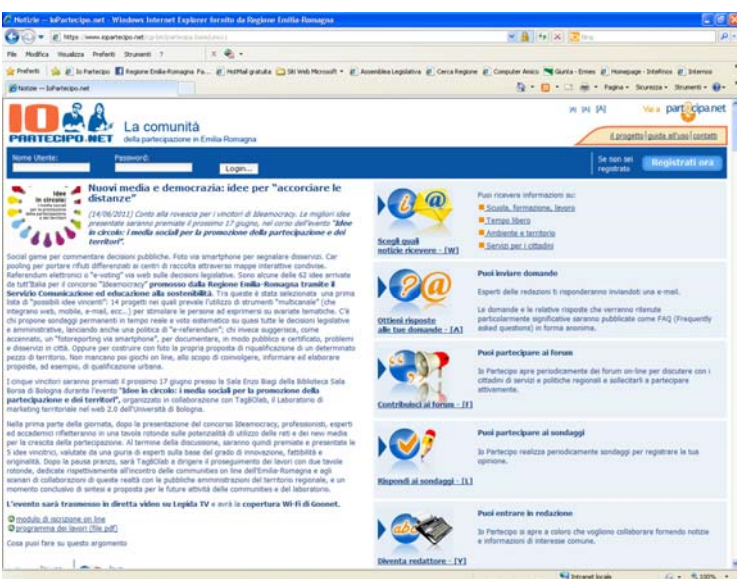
Notizie – IoPartecipo.net - Windows Internet Explorer fornito da Regione Emilia-Romagna

https://www.iopartecipo.net/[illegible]

File Modifica Visualizza Preferiti Strumenti ?

Preferiti | Io Partecipo | Regione Emilia-Romagna Fa... | HotMail gratuita | Siti Web Microsoft | Assemblea Legislativa | Cerca Regione | Computer Amici | Giunta - Ermes | Homepage - Intefinos | Internos

Notizie – IoPartecipo.net

Pagina | Sicurezza | Strumenti

IO PARTECIPO.NET La comunità della partecipazione in Emilia-Romagna

[A] [A] [A] Vai a partecipa.net

il progetto | guida all'uso | contatti

Nome Utente: Password: Login...

Se non sei registrato Registrati ora

Nuovi media e democrazia: idee per "accorciare le distanze"

(14/06/2011) Conto alla rovescia per i vincitori di Ideamocracy. Le migliori idee presentate saranno premiate il prossimo 17 giugno, nel corso dell'evento "Idee in circolo: i media sociali per la promozione della partecipazione e dei territori".

Social game per commentare decisioni pubbliche. Foto via smartphone per segnalare disservizi. Car pooling per portare rifiuti differenziati ai centri di raccolta attraverso mappe interattive condivise. Referendum elettronici e "e-voting" via web sulle decisioni legislative. Sono alcune delle 62 idee arrivate da tutt'Italia per il concorso "Ideamocracy" promosso dalla Regione Emilia-Romagna tramite il Servizio Comunicazione ed educazione alla sostenibilità. Tra queste è stata selezionata una prima lista di "possibili idee vincenti": 14 progetti nei quali prevale l'utilizzo di strumenti "multicanale" (che integrano web, mobile, e-mail, ecc...) per stimolare le persone ad esprimersi su svariate tematiche. C'è chi propone sondaggi permanenti in tempo reale e voto sistematico su quasi tutte le decisioni legislative e amministrative, lanciando anche una politica di "e-referendum"; chi invece suggerisce, come accennato, un "fotoreporting via smartphone", per documentare, in modo pubblico e certificato, problemi e disservizi in città. Oppure per costruire con foto la propria proposta di riqualificazione di un determinato pezzo di territorio. Non mancano poi giochi on line, allo scopo di coinvolgere, informare ed elaborare proposte, ad esempio, di qualificazione urbana.

I cinque vincitori saranno premiati il prossimo 17 giugno presso la Sala Enzo Biagi della Biblioteca Sala Borsa di Bologna durante l'evento "Idee in circolo: i media sociali per la promozione della partecipazione e dei territori", organizzato in collaborazione con TagBOlab, il Laboratorio di marketing territoriale nel web 2.0 dell'Università di Bologna.

Nella prima parte della giornata, dopo la presentazione del concorso Ideamocracy, professionisti, esperti ed accademici rifletteranno in una tavola rotonda sulle potenzialità di utilizzo delle reti e dei new media per la crescita della partecipazione. Al termine della discussione, saranno quindi premiate e presentate le 5 idee vincitrici, valutate da una giuria di esperti sulla base del grado di innovazione, fattibilità e originalità. Dopo la pausa pranzo, sarà TagBOlab a dirigere il proseguimento dei lavori con due tavole rotonde, dedicate rispettivamente all'incontro delle communities on line dell'Emilia-Romagna e agli scenari di collaborazioni di queste realtà con le pubbliche amministrazioni del territorio regionale, e un momento conclusivo di sintesi e proposta per le future attività delle communities e del laboratorio.

L'evento sarà trasmesso in diretta video su Lepida TV e avrà la copertura Wi-Fi di Goonet.

modulo di iscrizione on line
programma dei lavori (file pdf)

Cosa puoi fare su questo argomento

Scegli quali notizie ricevere - [W]

Puoi ricevere informazioni su:
Scuola, formazione, lavoro
Tempo libero
Ambiente e territorio
Servizi per i cittadini

Ottieni risposte alle tue domande - [A]

Puoi inviare domande
Esperti delle redazioni ti risponderanno inviandoti una e-mail.
Le domande e le relative risposte che verranno ritenute particolarmente significative saranno pubblicate come FAQ (Frequently asked questions) in forma anonima.

Contribuisci ai forum - [F]

Puoi partecipare ai forum
Io Partecipo apre periodicamente dei forum on-line per discutere con i cittadini di servizi e politiche regionali e sollecitarli a partecipare attivamente.

Rispondi ai sondaggi - [L]

Puoi partecipare ai sondaggi
Io Partecipo realizza periodicamente sondaggi per registrare la tua opinione.

Diventa redattore - [Y]

Puoi entrare in redazione
Io Partecipo si apre a coloro che vogliono collaborare fornendo notizie e informazioni di interesse comune.

Intranet locale | 100%